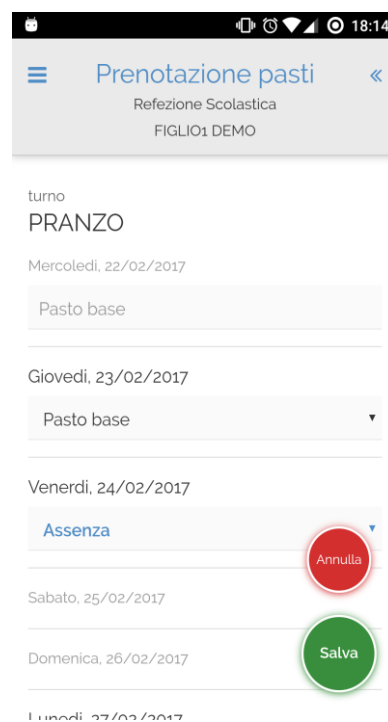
18:14

Prenotazione pasti
Refezione Scolastica
FIGLIO1 DEMO

turno
PRANZO

Mercoledì, 22/02/2017
Pasto base

Giovedì, 23/02/2017
Pasto base

Venerdì, 24/02/2017
Assenza

Annulla

Sabato, 25/02/2017

Domenica, 26/02/2017

Salva

Lunedì, 27/02/2017